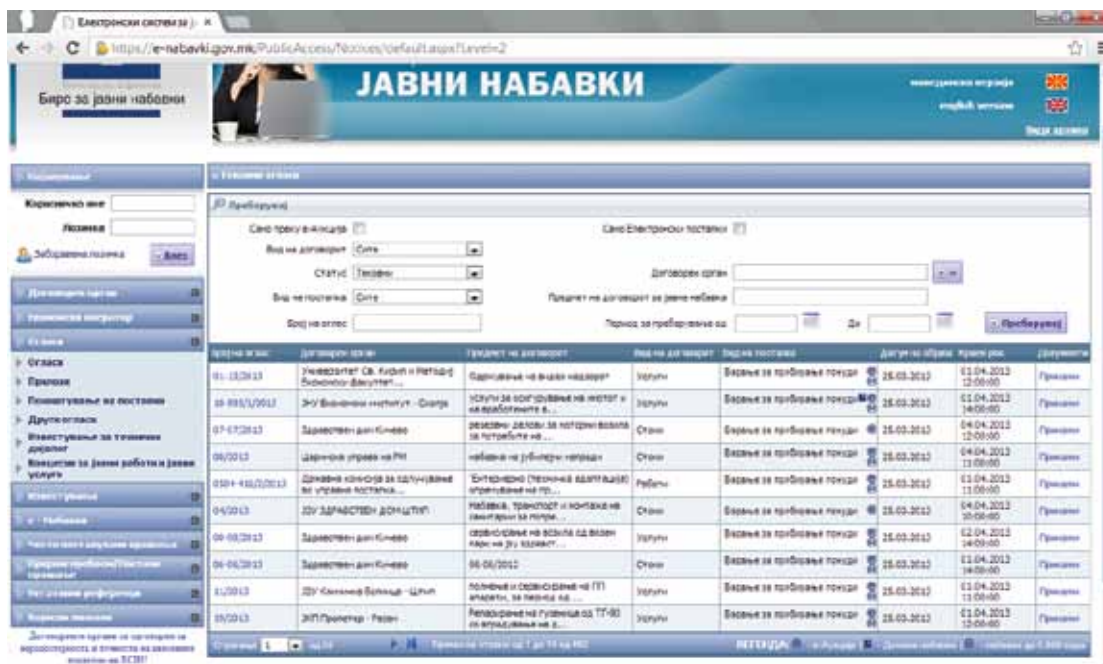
Електронски систем за ј ×

https://e-nabavki.gov.mk/PublicAccess/Notices/default.aspx?Level=2

Биро за јавни набавки

ЈАВНИ НАБАВКИ

македонска верзија
english version
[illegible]

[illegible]

Корисничко име
Лозинка
Заборавена лозинка
Влез

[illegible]
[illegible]
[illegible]
Огласи
Признание
Поништување на постапки
Други огласи
Известување за техничен дијалог
Концесии за јавни работи и јавни услуги
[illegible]
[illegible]
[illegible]
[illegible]
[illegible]
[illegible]

Договорните органи за договори за веродостојноста и точноста на внесените податоци во ЕСЈН!

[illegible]

Пребарување

Само преку е-Аукција
Само Електронски постапки
Вид на договорот: Сите
Статус: Тековни
Договорен орган
Вид на постапка: Сите
Предмет на договорот за јавна набавка
Број на оглас
Период за пребарување од
До
Пребарувај

| Број на оглас | Договорен орган | Предмет на договорот | Вид на договорот | Вид на постапка | Датум на објава | Краен рок | Документи |
|---|---|---|---|---|---|---|---|
| 01-15/2013 | Универзитет Св. Кирил и Методиј Економски факултет... | Одржување на видео надзорот | Услуги | Барање за прибирање понуди | 25.03.2013 | 03.04.2013 12:00:00 | Прикажи |
| 10-593/1/2013 | ЈНУ Биолошки институт - Скопје | Услуги за сервисирање на ... | Услуги | Барање за прибирање понуди | 25.03.2013 | 03.04.2013 14:00:00 | Прикажи |
| 07-07/2013 | Здравствен дом Кичево | резервни делови за моторни возила за потребите на ... | Стоки | Барање за прибирање понуди | 25.03.2013 | 04.04.2013 12:00:00 | Прикажи |
| 08/2013 | Царинска управа на РМ | набавка на јубилејни награди | Стоки | Барање за прибирање понуди | 25.03.2013 | 04.04.2013 11:00:00 | Прикажи |
| 0304-410/2/2013 | Државна комисија за одлучување во управна постапка... | Ентериерно (техничка адаптација) опремување на про... | Работи | Барање за прибирање понуди | 25.03.2013 | 03.04.2013 11:00:00 | Прикажи |
| 04/2013 | ЈЗУ ЗДРАВСТВЕН ДОМ ШТИП | Набавка, транспорт и монтажа на санитарни за потре... | Стоки | Барање за прибирање понуди | 25.03.2013 | 04.04.2013 10:00:00 | Прикажи |
| 08-08/2013 | Здравствен дом Кичево | сервисирање на возила од возен парк на ЈЗУ здравст... | Услуги | Барање за прибирање понуди | 25.03.2013 | 02.04.2013 14:00:00 | Прикажи |
| 06-06/2013 | Здравствен дом Кичево | 06-06/2012 | Стоки | Барање за прибирање понуди | 25.03.2013 | 01.04.2013 14:00:00 | Прикажи |
| 11/2013 | ЈЗУ Клиничка Болница - Штип | полнење и сервисирање на ПП апарати, за period на ... | Услуги | Барање за прибирање понуди | 25.03.2013 | 03.04.2013 11:00:00 | Прикажи |
| 15/2013 | ЈКП Пролетер - Ресен | Репарирање на гуменица од ТГ-80 со вгадување на ... | Услуги | Барање за прибирање понуди | 25.03.2013 | 03.04.2013 12:00:00 | Прикажи |

Страница 1 од 10 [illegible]
ЛЕГЕНДА: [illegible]